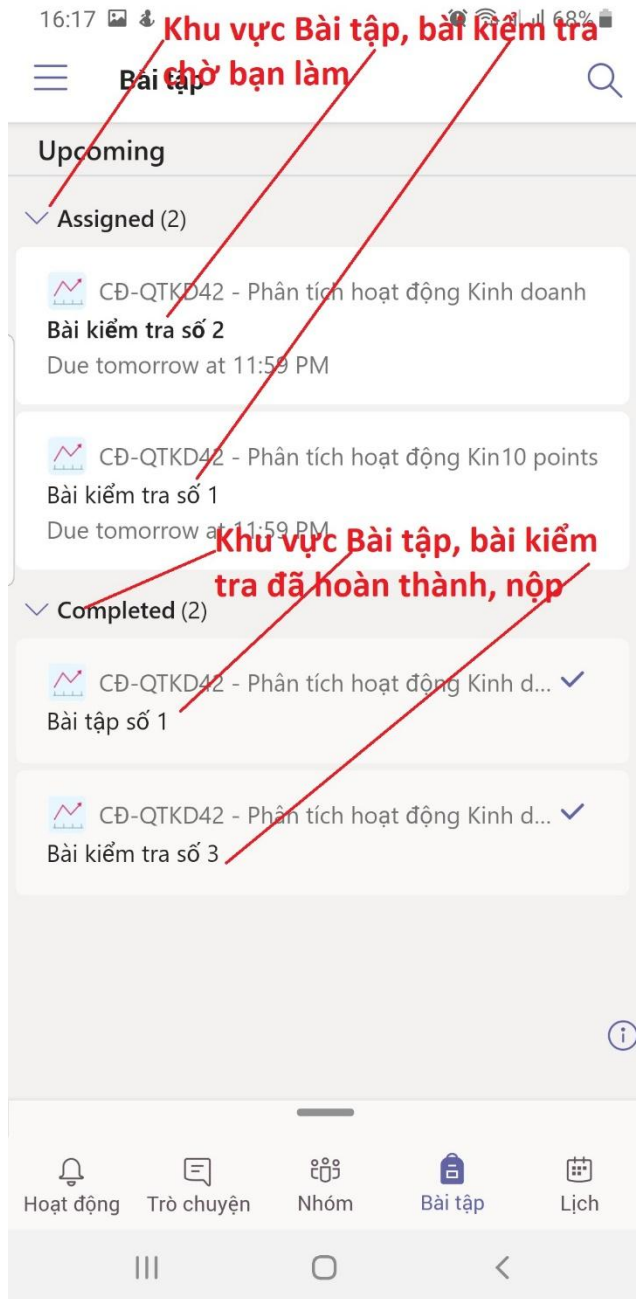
16:17 68%

Khu vực Bài tập, bài kiểm tra chờ bạn làm

Bài tập

Upcoming

Assigned (2)

CĐ-QTKD42 - Phân tích hoạt động Kinh doanh
Bài kiểm tra số 2
Due tomorrow at 11:59 PM

CĐ-QTKD42 - Phân tích hoạt động Kin10 points
Bài kiểm tra số 1
Due tomorrow at 11:59 PM

Khu vực Bài tập, bài kiểm tra đã hoàn thành, nộp

Completed (2)

CĐ-QTKD42 - Phân tích hoạt động Kinh d...
Bài tập số 1

CĐ-QTKD42 - Phân tích hoạt động Kinh d...
Bài kiểm tra số 3

Hoạt động Trò chuyện Nhóm Bài tập Lịch